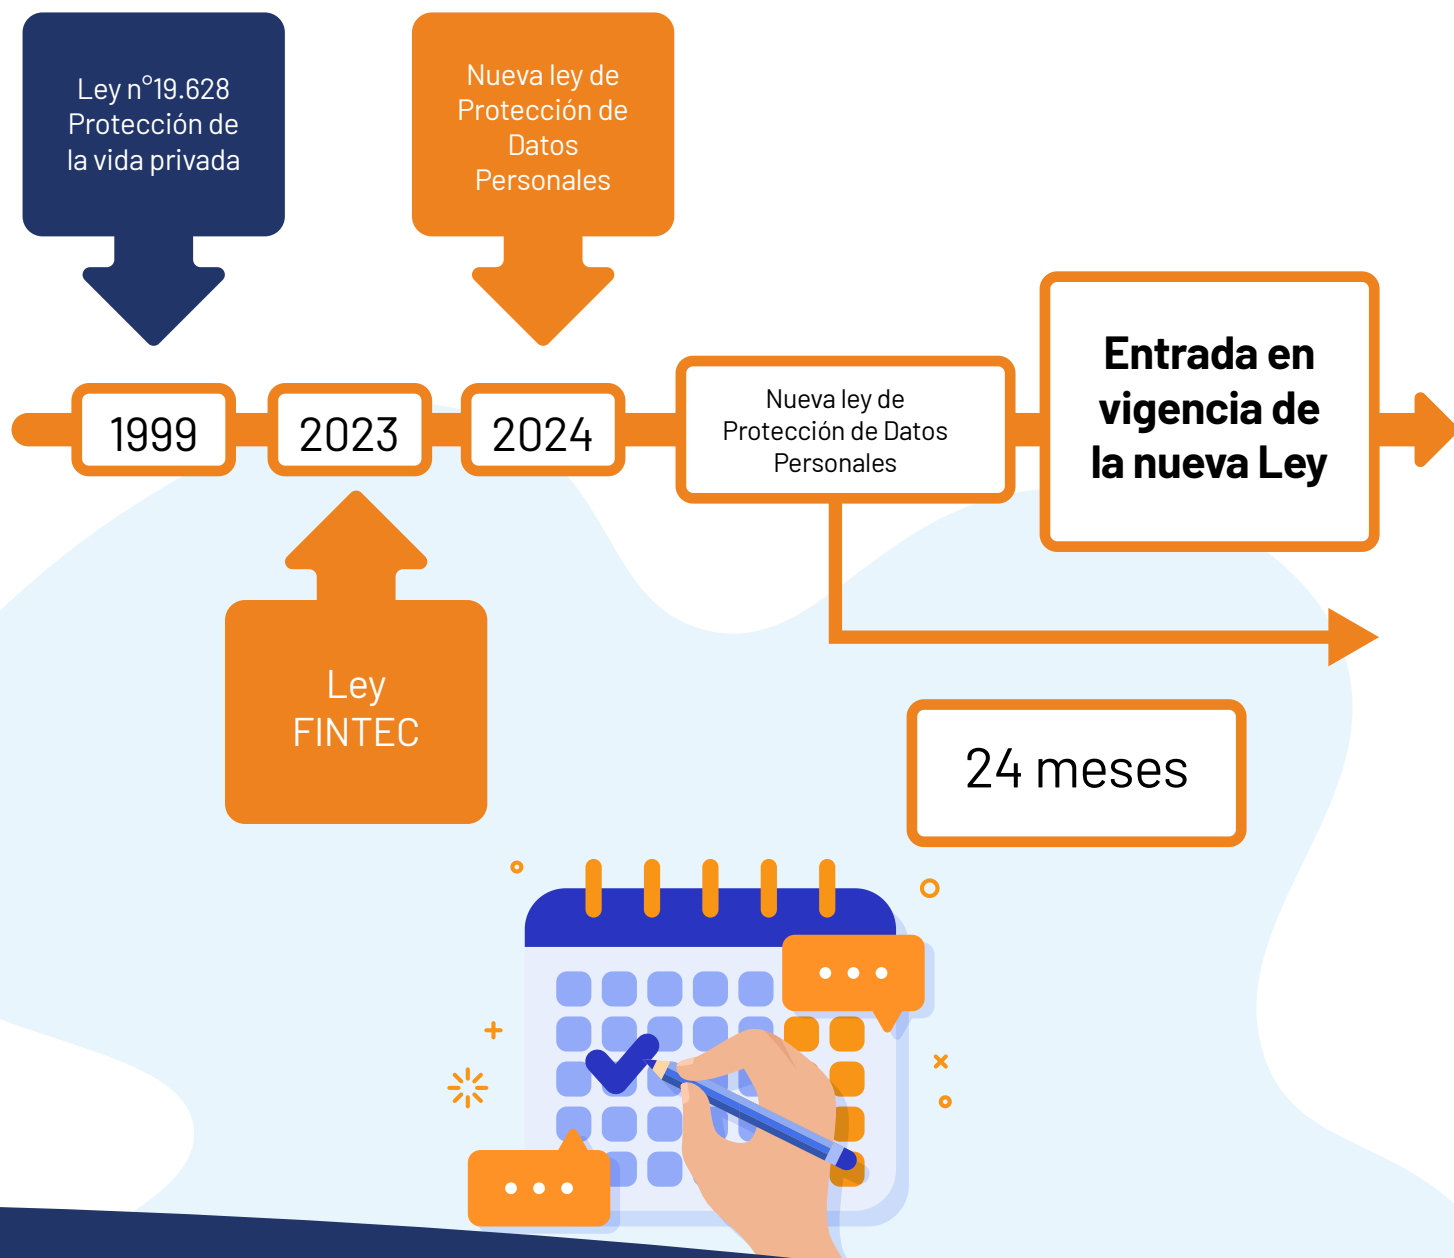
Ley n°19.628 Protección de la vida privada

Nueva ley de Protección de Datos Personales

1999

2023

2024

Nueva ley de Protección de Datos Personales

Entrada en vigencia de la nueva Ley

Ley FINTEC

24 meses